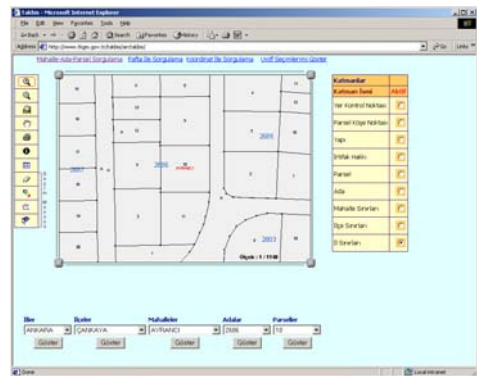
Takbis - Microsoft Internet Explorer

File Edit View Favorites Tools Help

Back Search Favorites History

Address http://www.tkgm.gov.tr/takbis/arcims/ Go Links

Mahalle-Ada-Parsel Sorgulama Pafta İle Sorgulama Koordinat İle Sorgulama Uydu Seçimlerini Göster

2605

2606

2607

2603

AYRANCI

Ölçek : 1 / 1540

| Katmanlar | |
|---|---|
| Katman İsmi | Aktif |
| Yer Kontrol Noktası | |
| Parsel Köşe Noktası | |
| Yapı | |
| İrtifak Hakkı | |
| Parsel | |
| Ada | |
| Mahalle Sınırları | |
| İlçe Sınırları | |
| İl Sınırları | |

İller
ANKARA
Göster

İlçeler
ÇANKAYA
Göster

Mahalleler
AYRANCI
Göster

Adalar
2606
Göster

Parseller
10
Göster

Done Local intranet